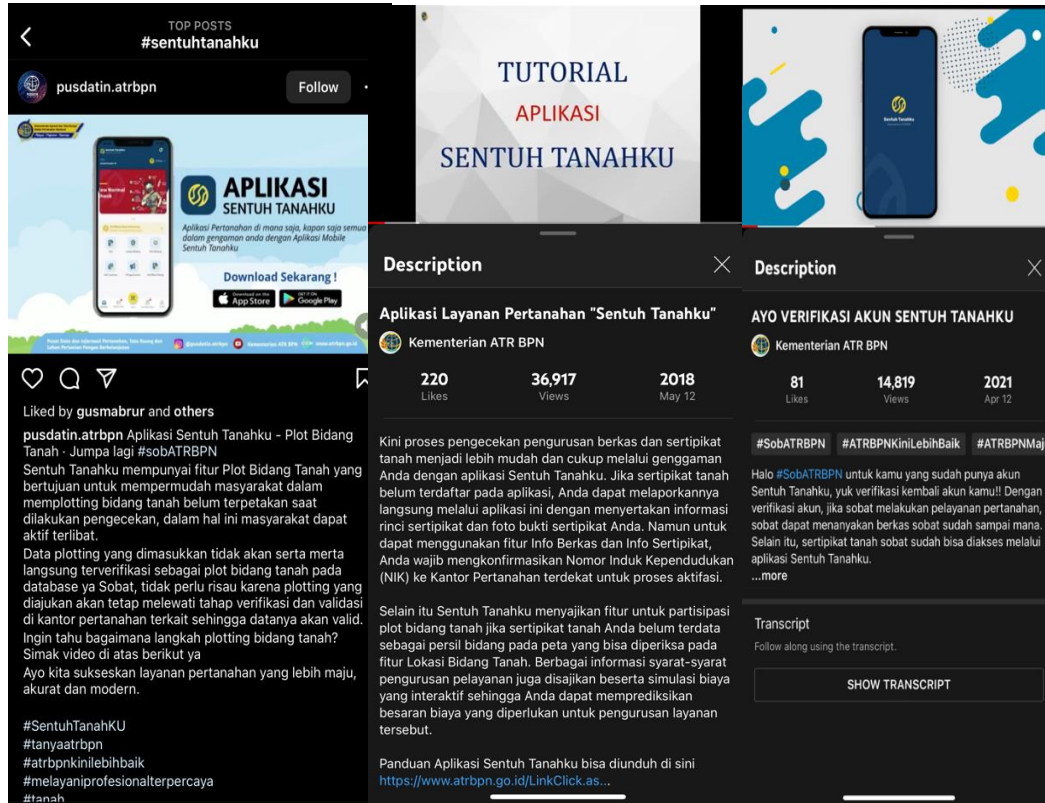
TOP POSTS
#sentuhtanahku

pusdatin.atrbpn Follow

APLIKASI
SENTUH TANAHKU

Aplikasi Pertanahan di mana saja, kapan saja semua dalam genggaman anda dengan Aplikasi Mobile Sentuh Tanahku

Download Sekarang !

App Store Google Play

Liked by gusmabrur and others

pusdatin.atrbpn Aplikasi Sentuh Tanahku - Plot Bidang Tanah · Jumpa lagi #sobATRBPN
Sentuh Tanahku mempunyai fitur Plot Bidang Tanah yang bertujuan untuk mempermudah masyarakat dalam memplotting bidang tanah belum terpetakan saat dilakukan pengecekan, dalam hal ini masyarakat dapat aktif terlibat.
Data plotting yang dimasukkan tidak akan serta merta langsung terverifikasi sebagai plot bidang tanah pada database ya Sobat, tidak perlu risau karena plotting yang diajukan akan tetap melewati tahap verifikasi dan validasi di kantor pertanahan terkait sehingga datanya akan valid.
Ingin tahu bagaimana langkah plotting bidang tanah? Simak video di atas berikut ya
Ayo kita sukseskan layanan pertanahan yang lebih maju, akurat dan modern.

#SentuhTanahKU
#tanyaatrbpn
#atrbpnkinilebihbaik
#melayaniprofesionalterpercaya
#tanah

TUTORIAL
APLIKASI
SENTUH TANAHKU

Description

Aplikasi Layanan Pertanahan "Sentuh Tanahku"
Kementerian ATR BPN

220 Likes
36,917 Views
2018 May 12

Kini proses pengecekan pengurusan berkas dan sertipikat tanah menjadi lebih mudah dan cukup melalui genggaman Anda dengan aplikasi Sentuh Tanahku. Jika sertipikat tanah belum terdaftar pada aplikasi, Anda dapat melaporkannya langsung melalui aplikasi ini dengan menyertakan informasi rinci sertipikat dan foto bukti sertipikat Anda. Namun untuk dapat menggunakan fitur Info Berkas dan Info Sertipikat, Anda wajib mengkonfirmasikan Nomor Induk Kependudukan (NIK) ke Kantor Pertanahan terdekat untuk proses aktifasi.

Selain itu Sentuh Tanahku menyajikan fitur untuk partisipasi plot bidang tanah jika sertipikat tanah Anda belum terdata sebagai persil bidang pada peta yang bisa diperiksa pada fitur Lokasi Bidang Tanah. Berbagai informasi syarat-syarat pengurusan pelayanan juga disajikan beserta simulasi biaya yang interaktif sehingga Anda dapat memprediksikan besaran biaya yang diperlukan untuk pengurusan layanan tersebut.

Panduan Aplikasi Sentuh Tanahku bisa diunduh di sini
https://www.atrbpn.go.id/LinkClick.as...

Sentuh Tanahku

Description

AYO VERIFIKASI AKUN SENTUH TANAHKU
Kementerian ATR BPN

81 Likes
14,819 Views
2021 Apr 12

#SobATRBPN #ATRBPNKiniLebihBaik #ATRBPNMaj

Halo #SobATRBPN untuk kamu yang sudah punya akun Sentuh Tanahku, yuk verifikasi kembali akun kamu!! Dengan verifikasi akun, jika sobat melakukan pelayanan pertanahan, sobat dapat menanyakan berkas sobat sudah sampai mana. Selain itu, sertipikat tanah sobat sudah bisa diakses melalui aplikasi Sentuh Tanahku.
...more

Transcript
Follow along using the transcript.
SHOW TRANSCRIPT